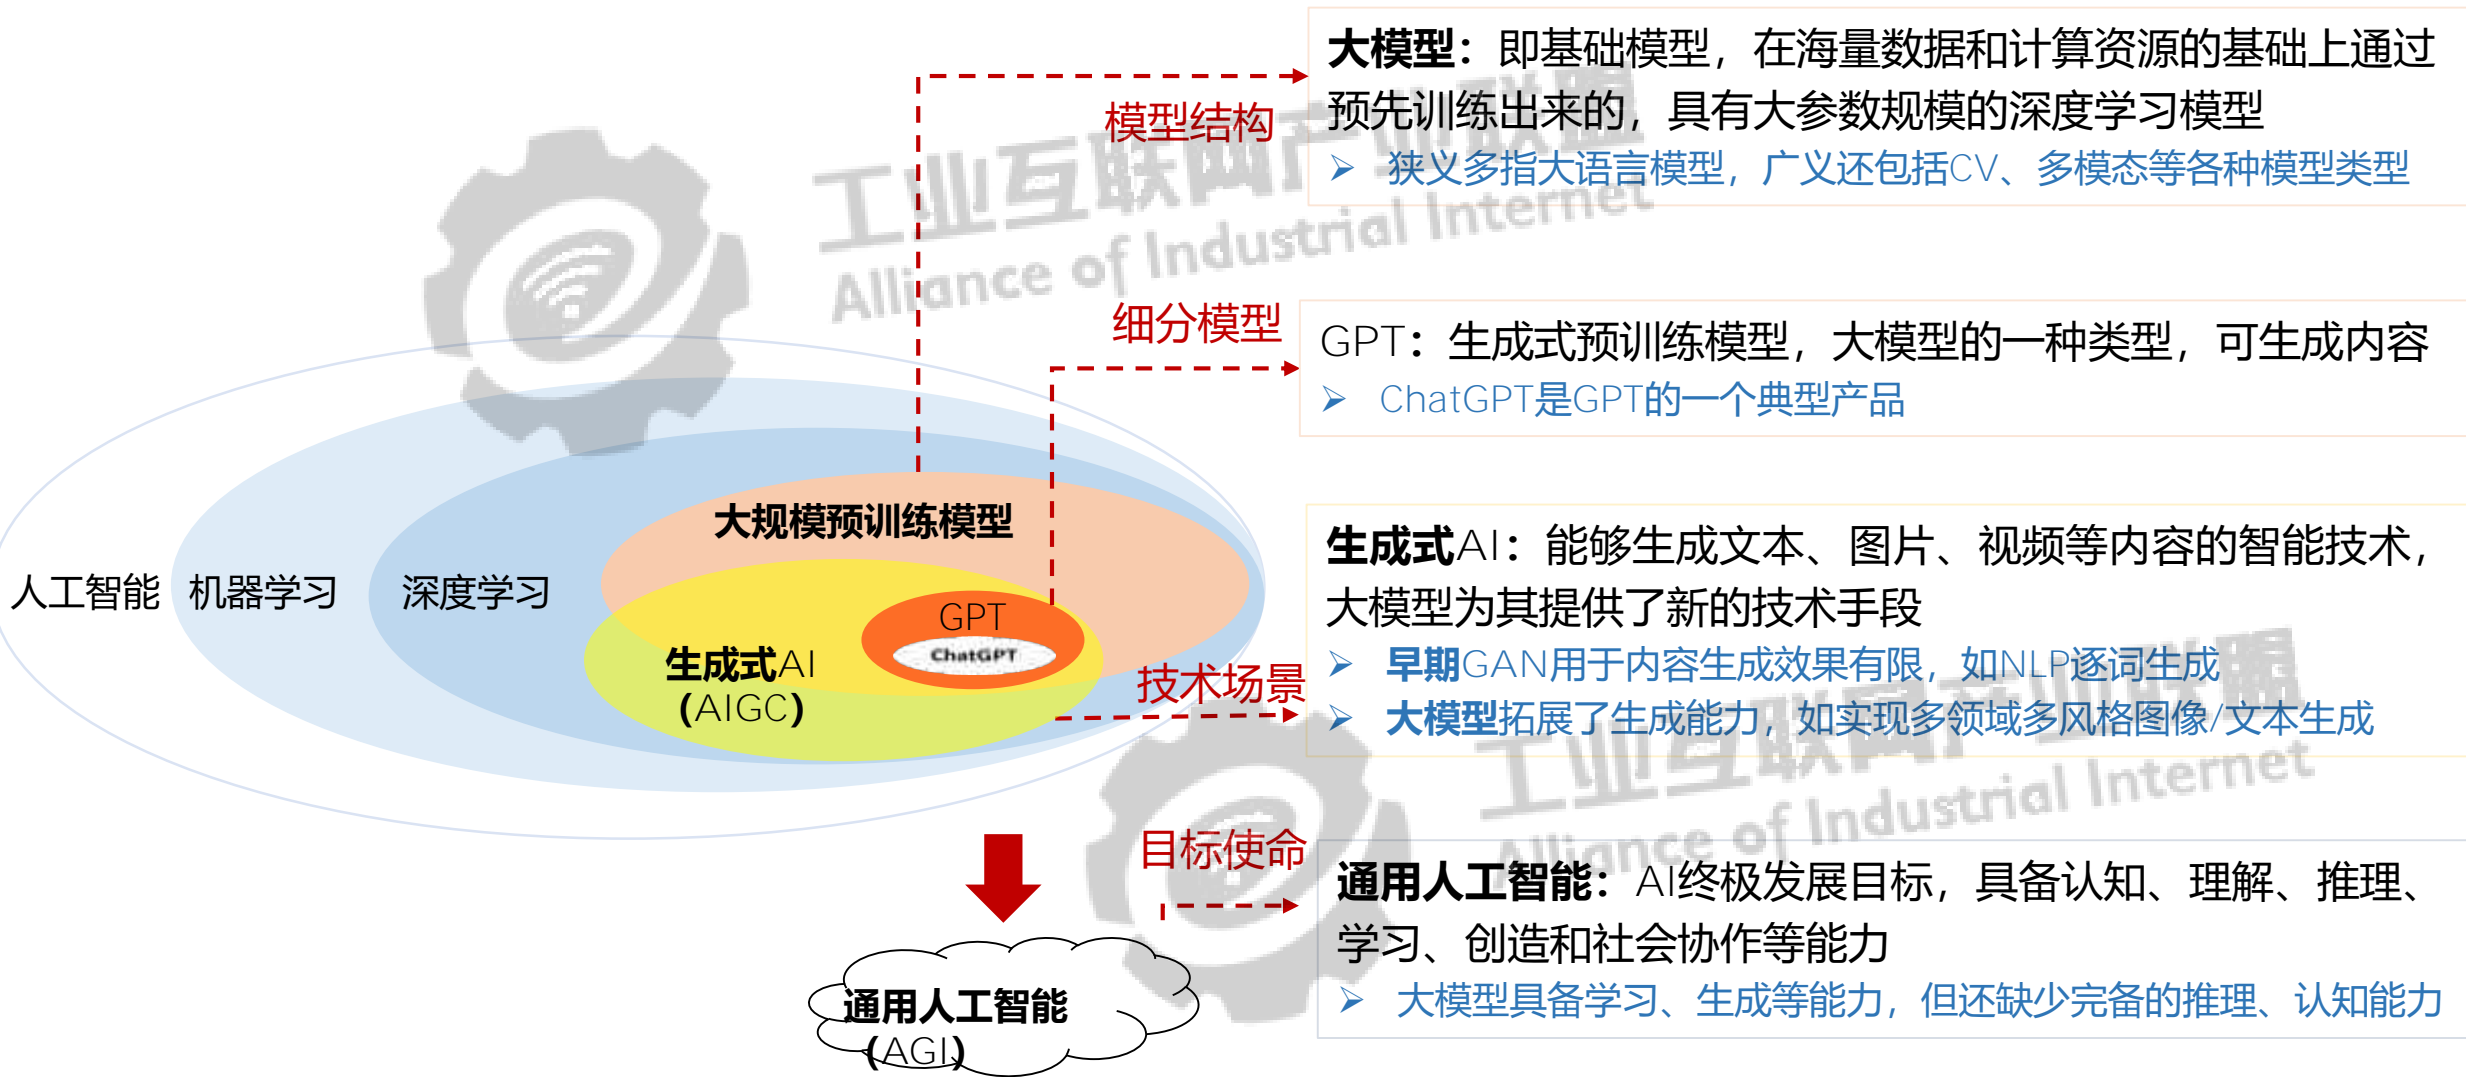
工业互联网产业联盟
Alliance of Industrial Internet

人工智能 机器学习 深度学习

大规模预训练模型

GPT
ChatGPT

生成式AI
(AIGC)

模型结构

大模型：即基础模型，在海量数据和计算资源的基础上通过预先训练出来的，具有大参数规模的深度学习模型
➢ 狭义多指大语言模型，广义还包括CV、多模态等各种模型类型

细分模型

GPT：生成式预训练模型，大模型的一种类型，可生成内容
➢ ChatGPT是GPT的一个典型产品

技术场景

生成式AI：能够生成文本、图片、视频等内容的智能技术，大模型为其提供了新的技术手段
➢ 早期GAN用于内容生成效果有限，如NLP逐词生成
➢ 大模型拓展了生成能力，如实现多领域多风格图像/文本生成

工业互联网产业联盟
Alliance of Industrial Internet

目标使命

通用人工智能：AI终极发展目标，具备认知、理解、推理、学习、创造和社会协作等能力
➢ 大模型具备学习、生成等能力，但还缺少完备的推理、认知能力

通用人工智能
(AGI)